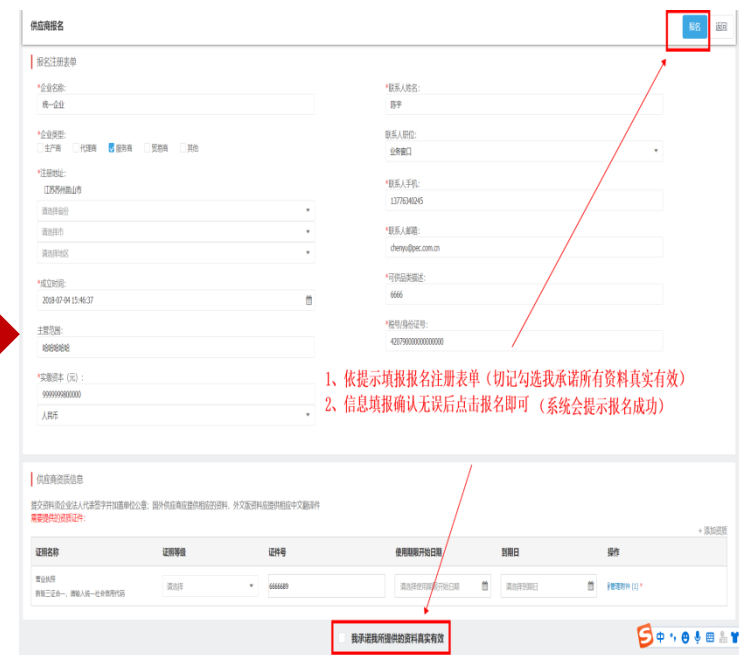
供应商报名

报名 返回

报名注册表单

*企业名称:
统一企业

*企业类型:
生产商 代理商 服务商 贸易商 其他

*注册地址:
江苏苏州昆山市
请选择省份
请选择市
请选择地区

*成立时间:
2018-07-04 15:46:37

主营范围:
哈哈哈哈哈

*实缴资本(元):
9999999800000
人民币

*联系人姓名:
陈宇

联系人职位:
业务窗口

*联系人手机:
13776340245

*联系人邮箱:
chenyu@pec.com.cn

*可供品类描述:
6666

*税号/身份证号:
420798000000000000

1、依提示填报报名注册表单(切记勾选我承诺所有资料真实有效)
2、信息填报确认无误后点击报名即可 (系统会提示报名成功)

供应商资质信息

提交资料须企业法人代表签字并加盖单位公章;国外供应商应提供相应的资料,外文版资料应提供相应中文翻译件
需要提供的资质证件:

+ 添加资质

| 证照名称 | 证照等级 | 证件号 | 使用期限开始日期 | 到期日 | 操作 |
|---|---|---|---|---|---|
| 营业执照 新版三证合一,请输入统一社会信用代码 | 请选择 | 6666689 | 请选择使用期限开始日期 | 请选择到期日 | 管理附件 [1] * |

我承诺我所提供的资料真实有效